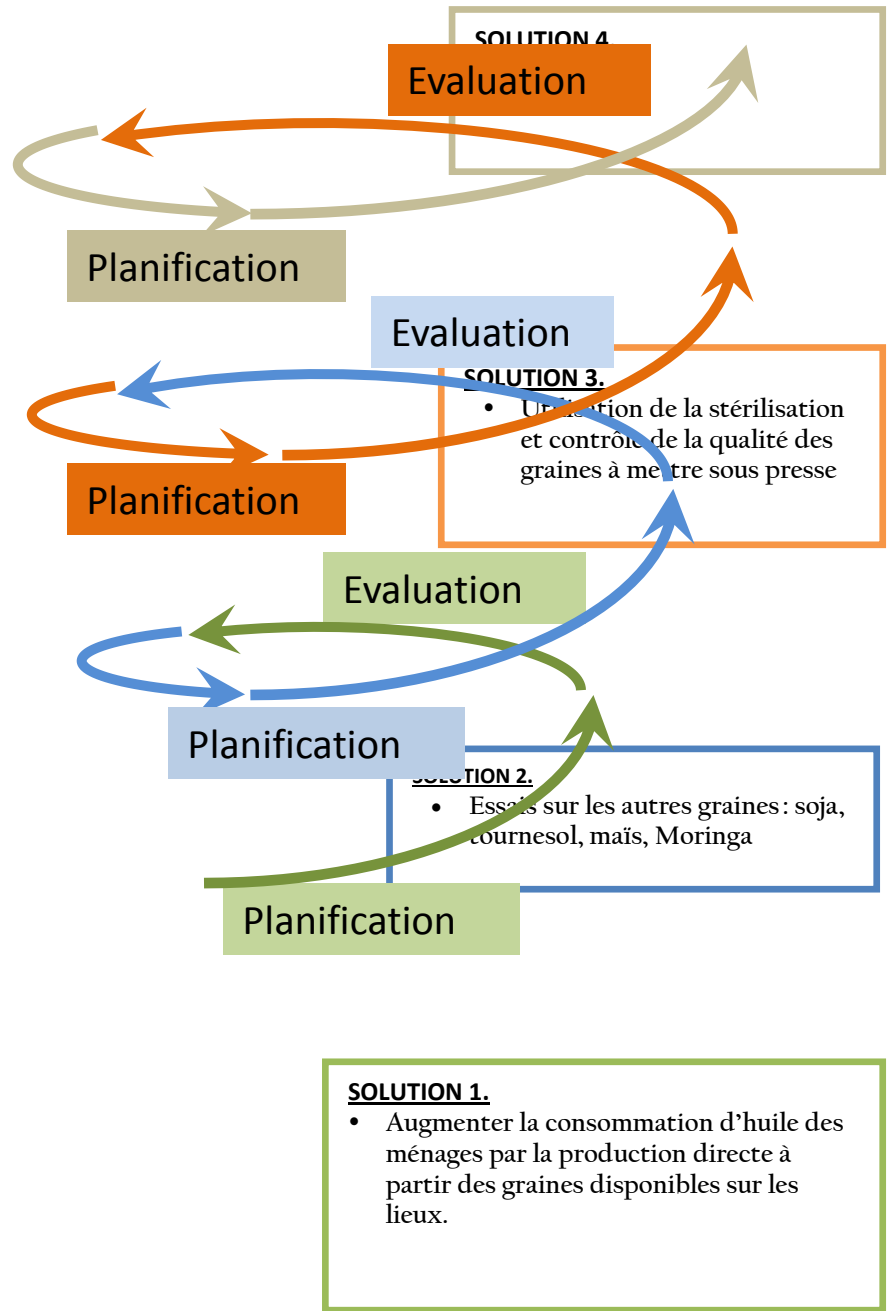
SOLUTION 4.

Evaluation

Planification

Evaluation

SOLUTION 3.
• Ut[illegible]tion de la stérilisation et contrô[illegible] de la qualité des graines à me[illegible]tre sous presse

Planification

Evaluation

Planification

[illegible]UTION 2.
• Ess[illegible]s sur les autres graines : soja, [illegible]ournesol, maïs, Moringa

Planification

SOLUTION 1.
• Augmenter la consommation d'huile des ménages par la production directe à partir des graines disponibles sur les lieux.